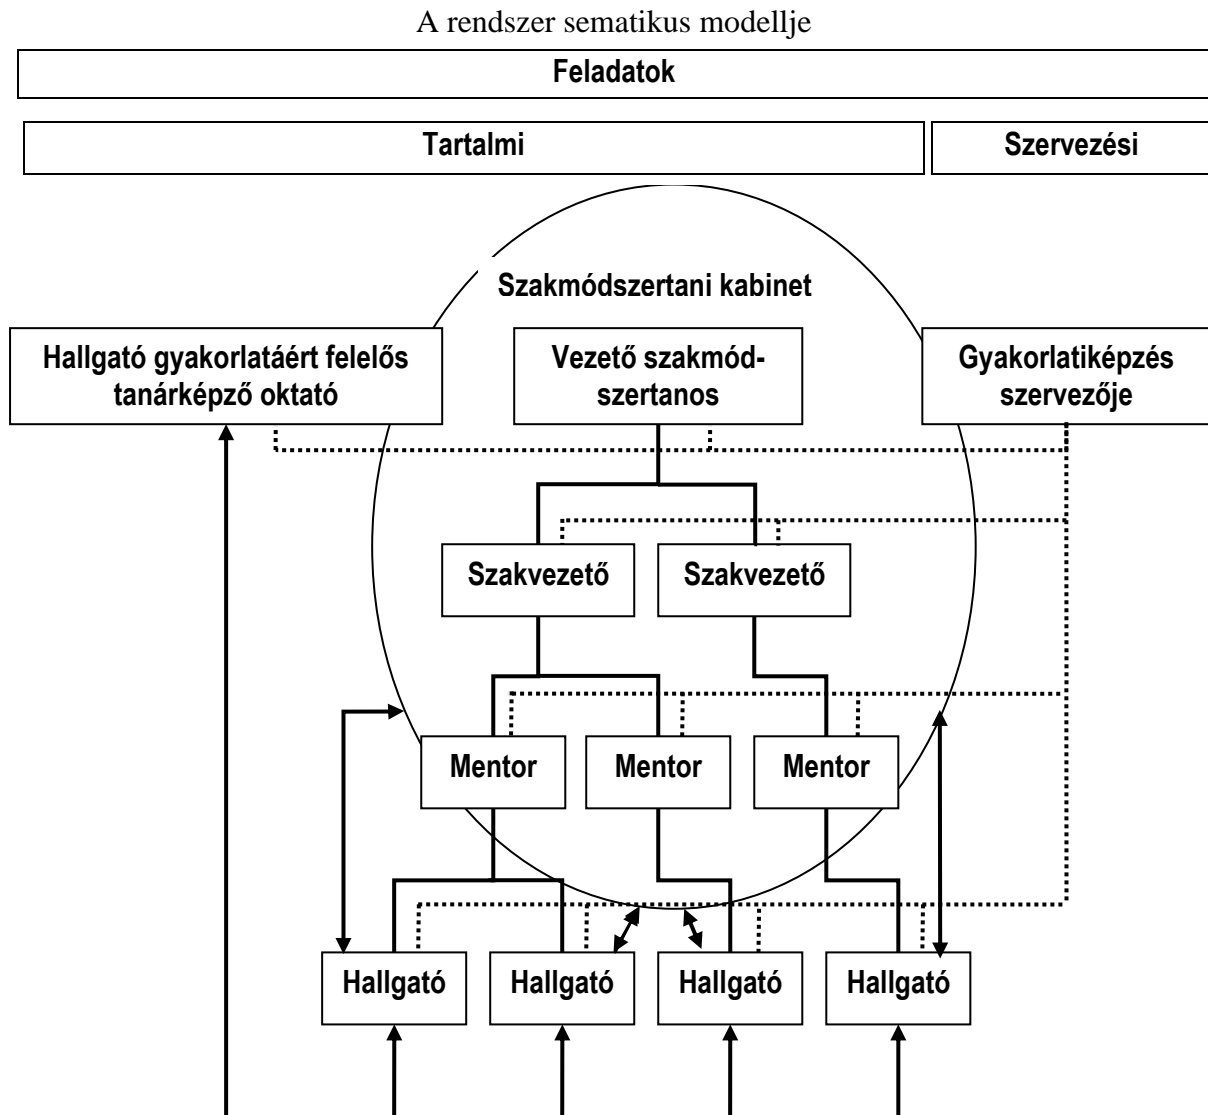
A rendszer sematikus modellje

Feladatok

Tartalmi

Szervezési

Szakmódszertani kabinet

Hallgató gyakorlatáért felelős tanárképző oktató

Vezető szakmódszertanos

Gyakorlatiképzés szervezője

Szakvezető

Szakvezető

Mentor

Mentor

Mentor

Hallgató

Hallgató

Hallgató

Hallgató